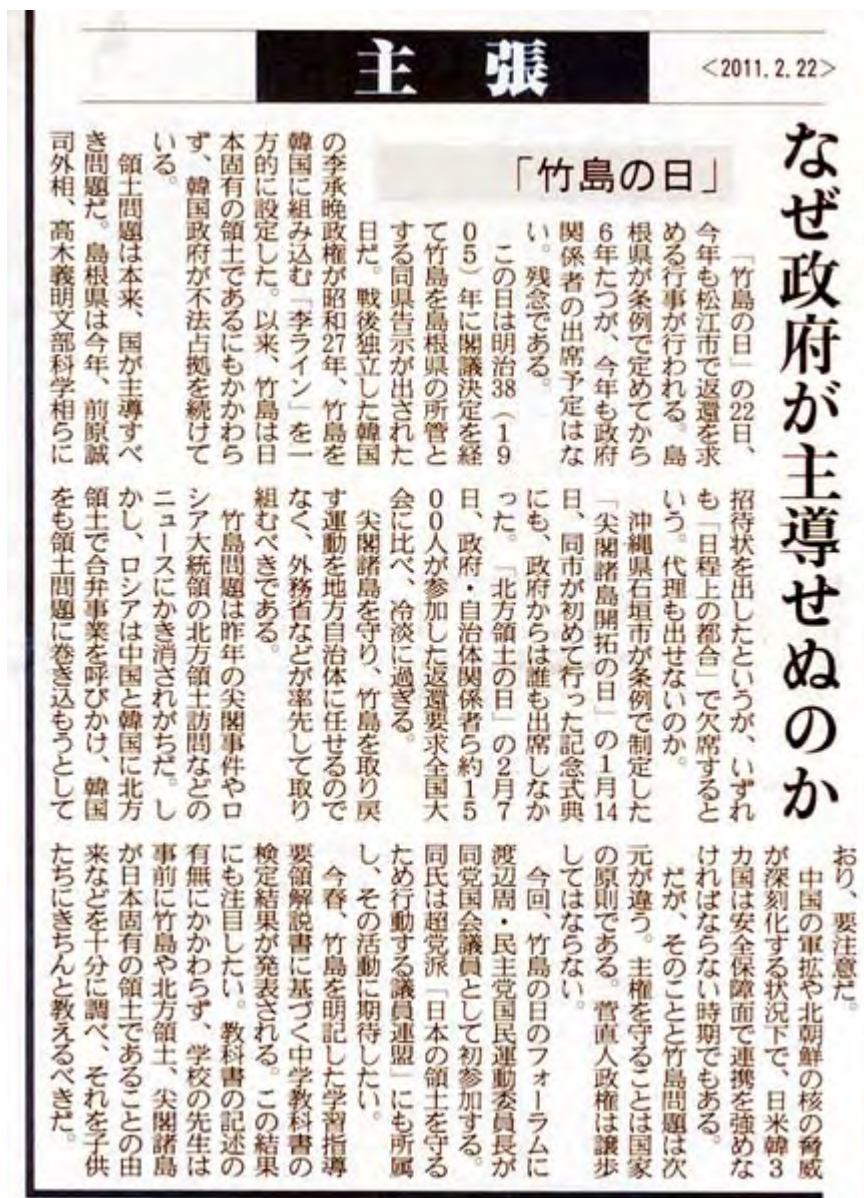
主張

<2011. 2. 22>

なぜ政府が主導せぬのか

「竹島の日」

「竹島の日」の22日、今年も松江市で返還を求める行事が行われる。島根県が条例で定めてから6年たつが、今年も政府関係者の出席予定はない。残念である。

この日は明治38(1905)年に閣議決定を経て竹島を島根県の所管とする同県告示が出された日だ。戦後独立した韓国の李承晩政権が昭和27年、竹島を韓国に組み込む「李ライン」を一方的に設定した。以来、竹島は日本固有の領土であるにもかかわらず、韓国政府が不法占拠を続けている。

領土問題は本来、国が主導すべき問題だ。島根県は今年、前原誠司外相、高木義明文部科学相らに招待状を出したというが、いずれも「日程上の都合」で欠席するという。代理も出せないのか。

沖縄県石垣市が条例で制定した「尖閣諸島開拓の日」の1月14日、同市が初めて行った記念式典にも、政府からは誰も出席しなかった。「北方領土の日」の2月7日、政府・自治体関係者ら約1500人が参加した返還要求全国大会に比べ、冷淡に過ぎる。

尖閣諸島を守り、竹島を取り戻す運動を地方自治体に任せるのでなく、外務省などが率先して取り組むべきである。

竹島問題は昨年の尖閣事件やロシア大統領の北方領土訪問などのニュースにかき消されがちだ。しかし、ロシアは中国と韓国に北方領土で合弁事業を呼びかけ、韓国をも領土問題に巻き込もうとしており、要注意だ。

中国の軍拡や北朝鮮の核の脅威が深刻化する状況下で、日米韓3カ国は安全保障面で連携を強めなければならない時期でもある。

だが、そのことと竹島問題は次元が違う。主権を守ることは国家の原則である。菅直人政権は譲歩してはならない。

今回、竹島の日のフォーラムに渡辺周・民主党国民運動委員長が同党国会議員として初参加する。同氏は超党派「日本の領土を守るため行動する議員連盟」にも所属し、その活動に期待したい。

今春、竹島を明記した学習指導要領解説書に基づく中学教科書の検定結果が発表される。この結果にも注目したい。教科書の記述の有無にかかわらず、学校の先生は事前に竹島や北方領土、尖閣諸島が日本固有の領土であることの由来などを十分に調べ、それを子供たちにきちんと教えるべきだ。